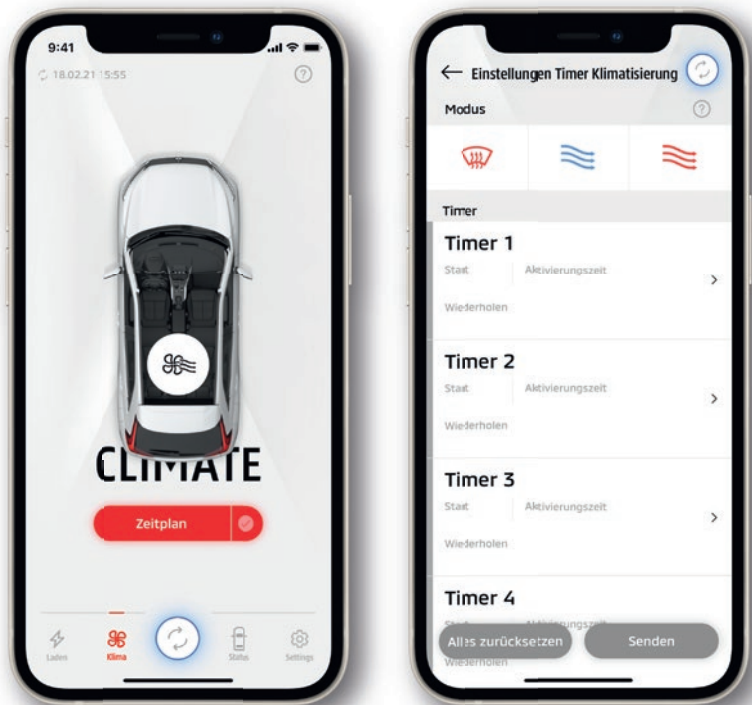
9:41

18.02.21 15:55

CLIMATE

Zeitplan

Laden

Klima

Status

Settings

Einstellungen Timer Klimatisierung

Modus

Timer

Timer 1

Start

Aktivierungszeit

Wiederholen

Timer 2

Start

Aktivierungszeit

Wiederholen

Timer 3

Start

Aktivierungszeit

Wiederholen

Timer 4

Start

Aktivierungszeit

Wiederholen

Alles zurücksetzen

Senden